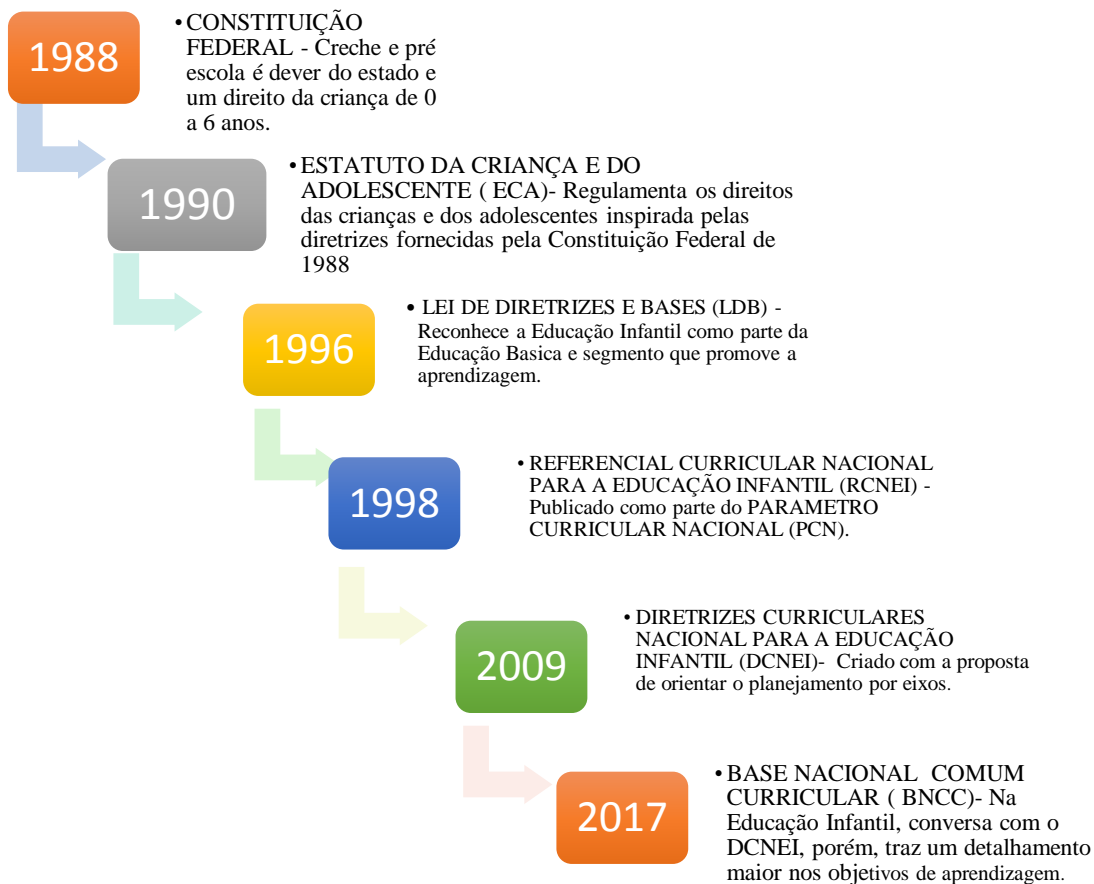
1988

• CONSTITUIÇÃO FEDERAL - Creche e pré escola é dever do estado e um direito da criança de 0 a 6 anos.

1990

• ESTATUTO DA CRIANÇA E DO ADOLESCENTE ( ECA)- Regulamenta os direitos das crianças e dos adolescentes inspirada pelas diretrizes fornecidas pela Constituição Federal de 1988

1996

• LEI DE DIRETRIZES E BASES (LDB) - Reconhece a Educação Infantil como parte da Educação Basica e segmento que promove a aprendizagem.

1998

• REFERENCIAL CURRICULAR NACIONAL PARA A EDUCAÇÃO INFANTIL (RCNEI) - Publicado como parte do PARAMETRO CURRICULAR NACIONAL (PCN).

2009

• DIRETRIZES CURRICULARES NACIONAL PARA A EDUCAÇÃO INFANTIL (DCNEI)- Criado com a proposta de orientar o planejamento por eixos.

2017

• BASE NACIONAL COMUM CURRICULAR ( BNCC)- Na Educação Infantil, conversa com o DCNEI, porém, traz um detalhamento maior nos objetivos de aprendizagem.